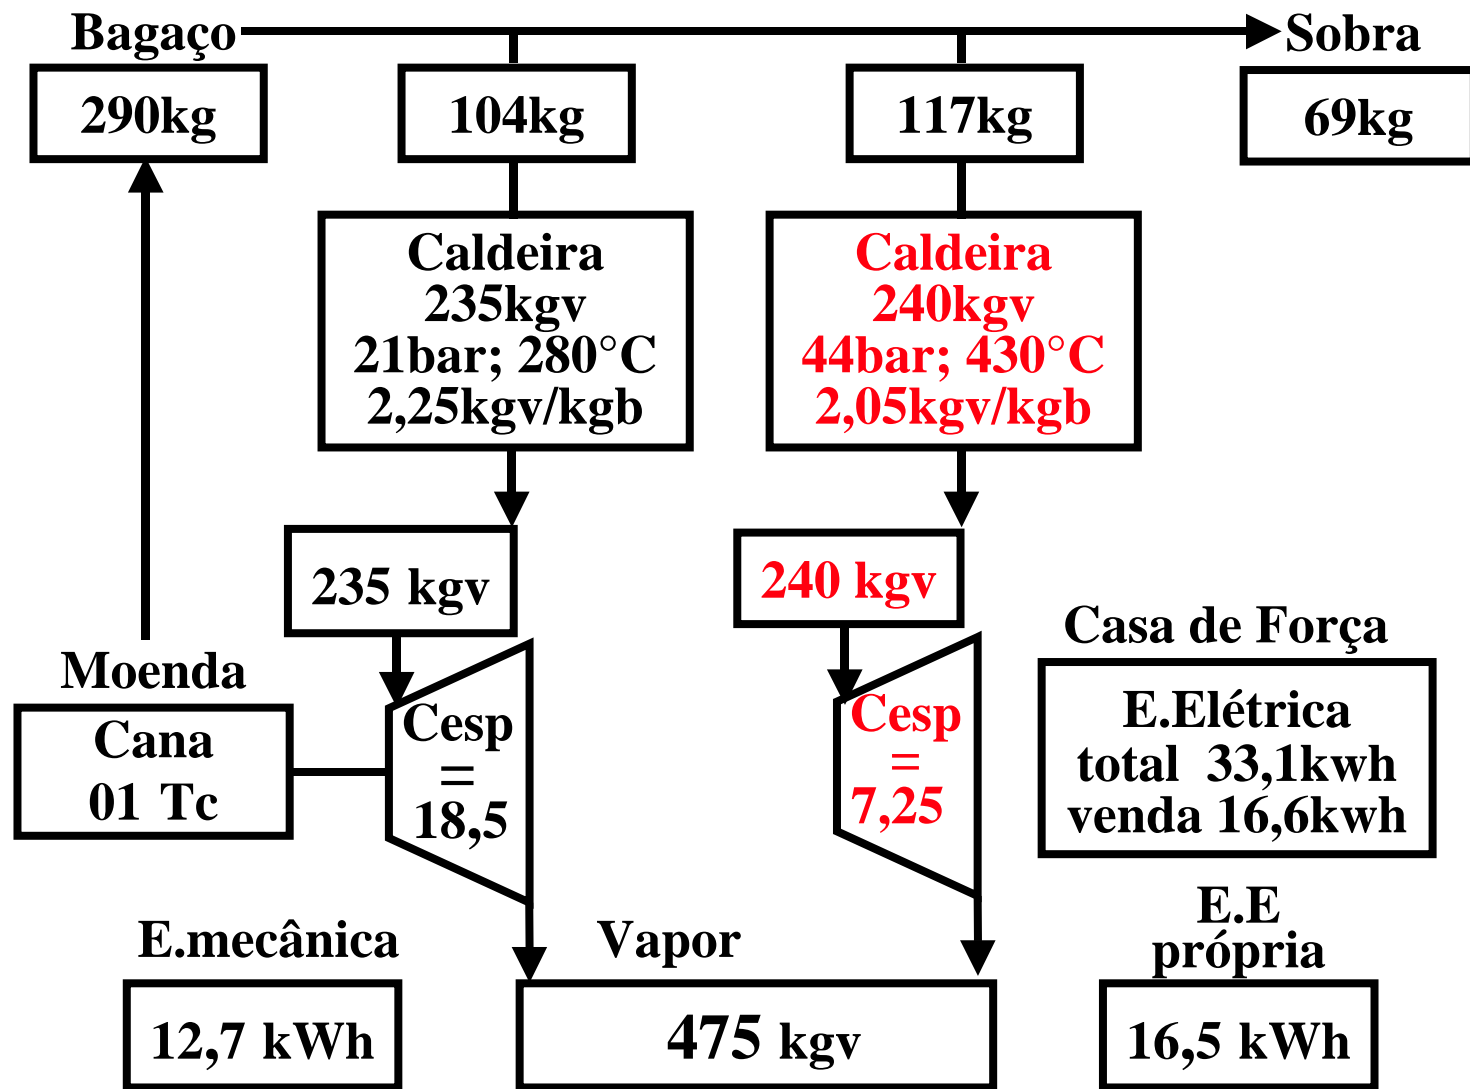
Bagaço

Sobra

290kg

104kg

117kg

69kg

Caldeira
235kgv
21bar; 280°C
2,25kgv/kgb

Caldeira
240kgv
44bar; 430°C
2,05kgv/kgb

235 kgv

240 kgv

Casa de Força

Moenda

Cana
01 Tc

Cesp
=
18,5

Cesp
=
7,25

E.Elétrica
total 33,1kwh
venda 16,6kwh

E.mecânica

Vapor

E.E
própria

12,7 kWh

475 kgv

16,5 kWh